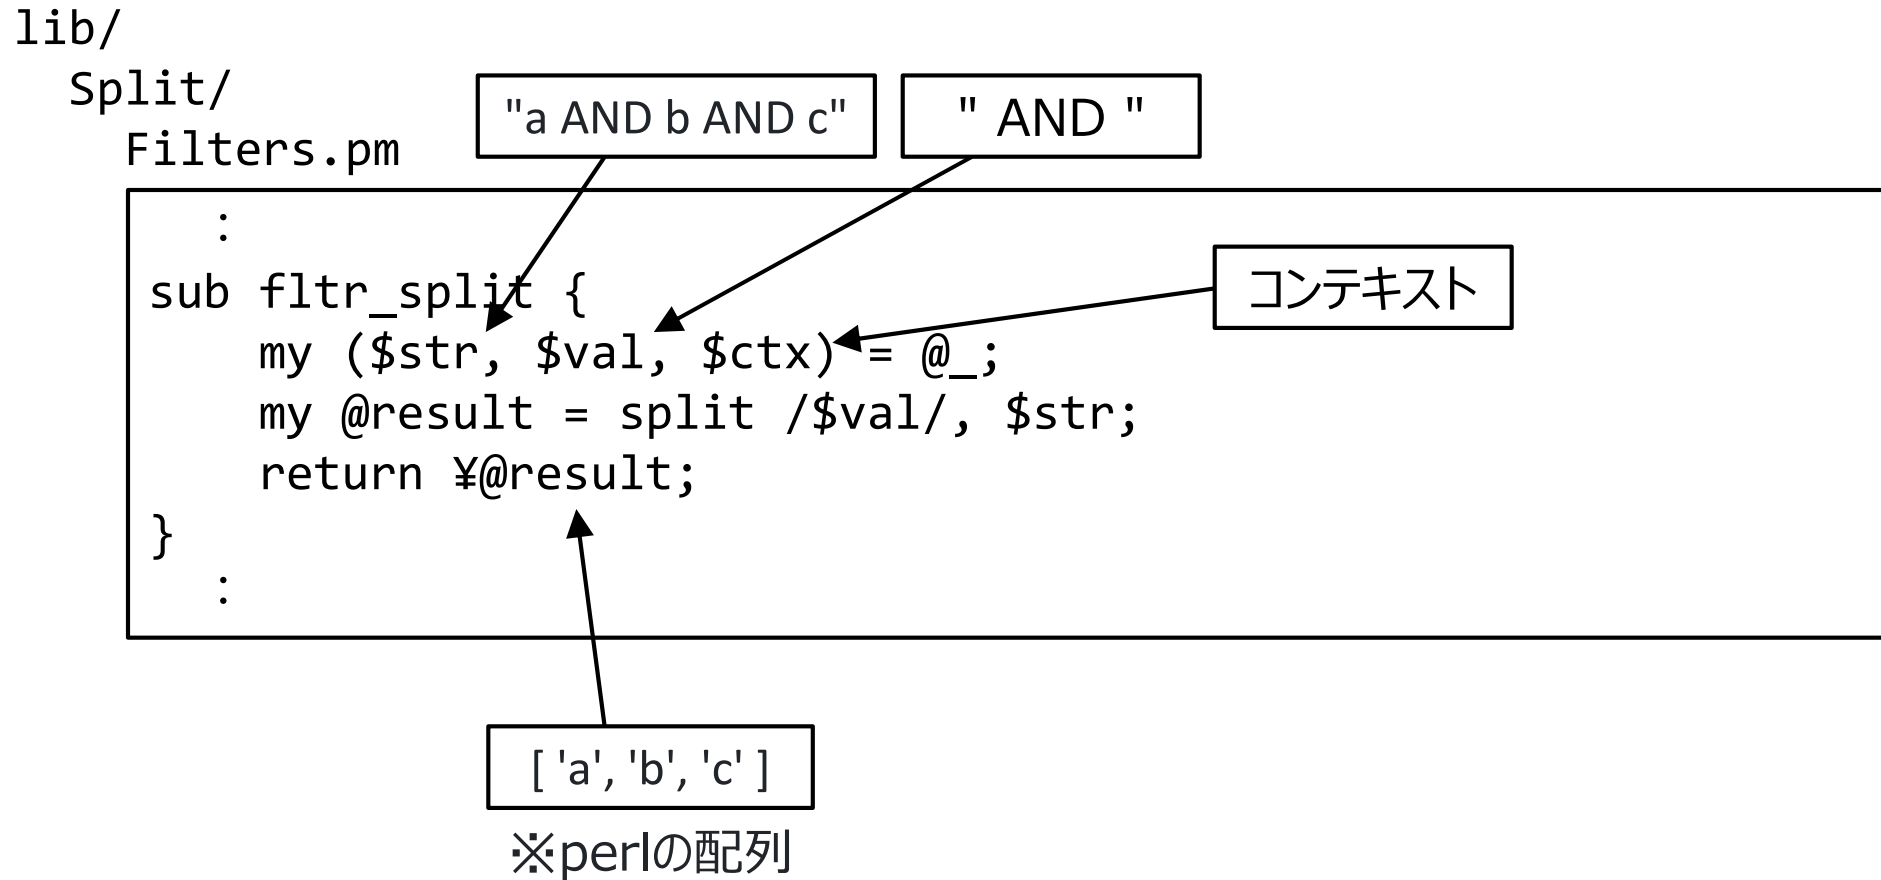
lib/
  Split/
    Filters.pm

"a AND b AND c"

" AND "

:
sub fltr_split {
    my ($str, $val, $ctx) = @_;
    my @result = split /$val/, $str;
    return ¥@result;
}
:

コンテキスト

[ 'a', 'b', 'c' ]

※perlの配列